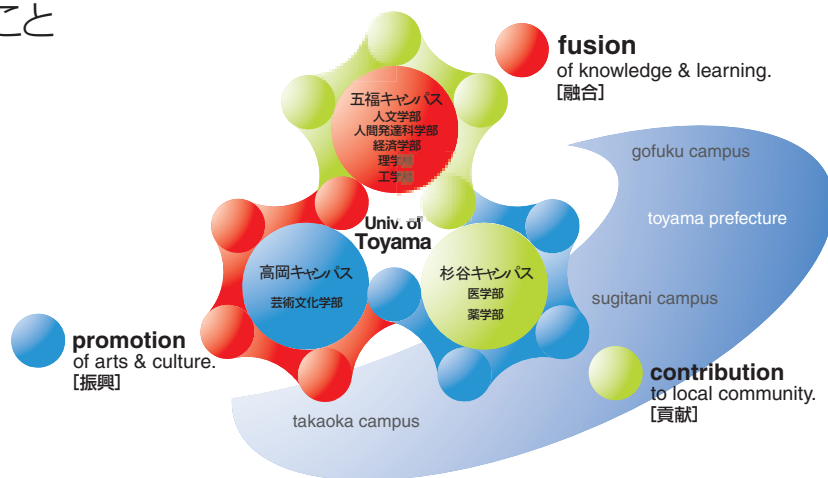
こと

fusion
of knowledge & learning.
[融合]

五福キャンパス
人文学部
人間発達科学部
経済学部
理学部
工学部

gofuku campus

toyama prefecture

Univ. of
Toyama

高岡キャンパス
芸術文化学部

杉谷キャンパス
医学部
薬学部

sugitani campus

promotion
of arts & culture.
[振興]

contribution
to local community.
[貢献]

takaoka campus